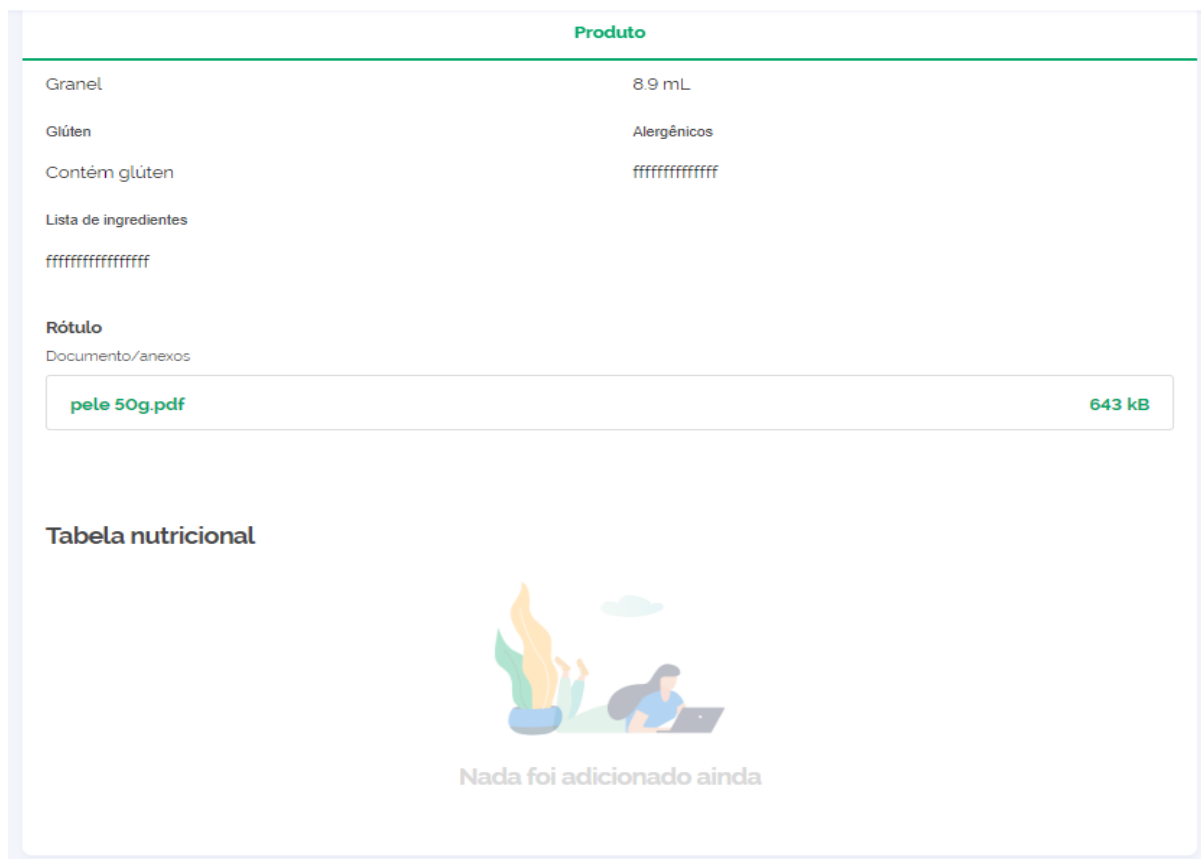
Produto

Granel

8.9 mL

Glúten

Alergênicos

Contém glúten

ffffffffffffff

Lista de ingredientes

ffffffffffffffff

Rótulo

Documento/anexos

pele 50g.pdf

643 kB

Tabela nutricional

Nada foi adicionado ainda